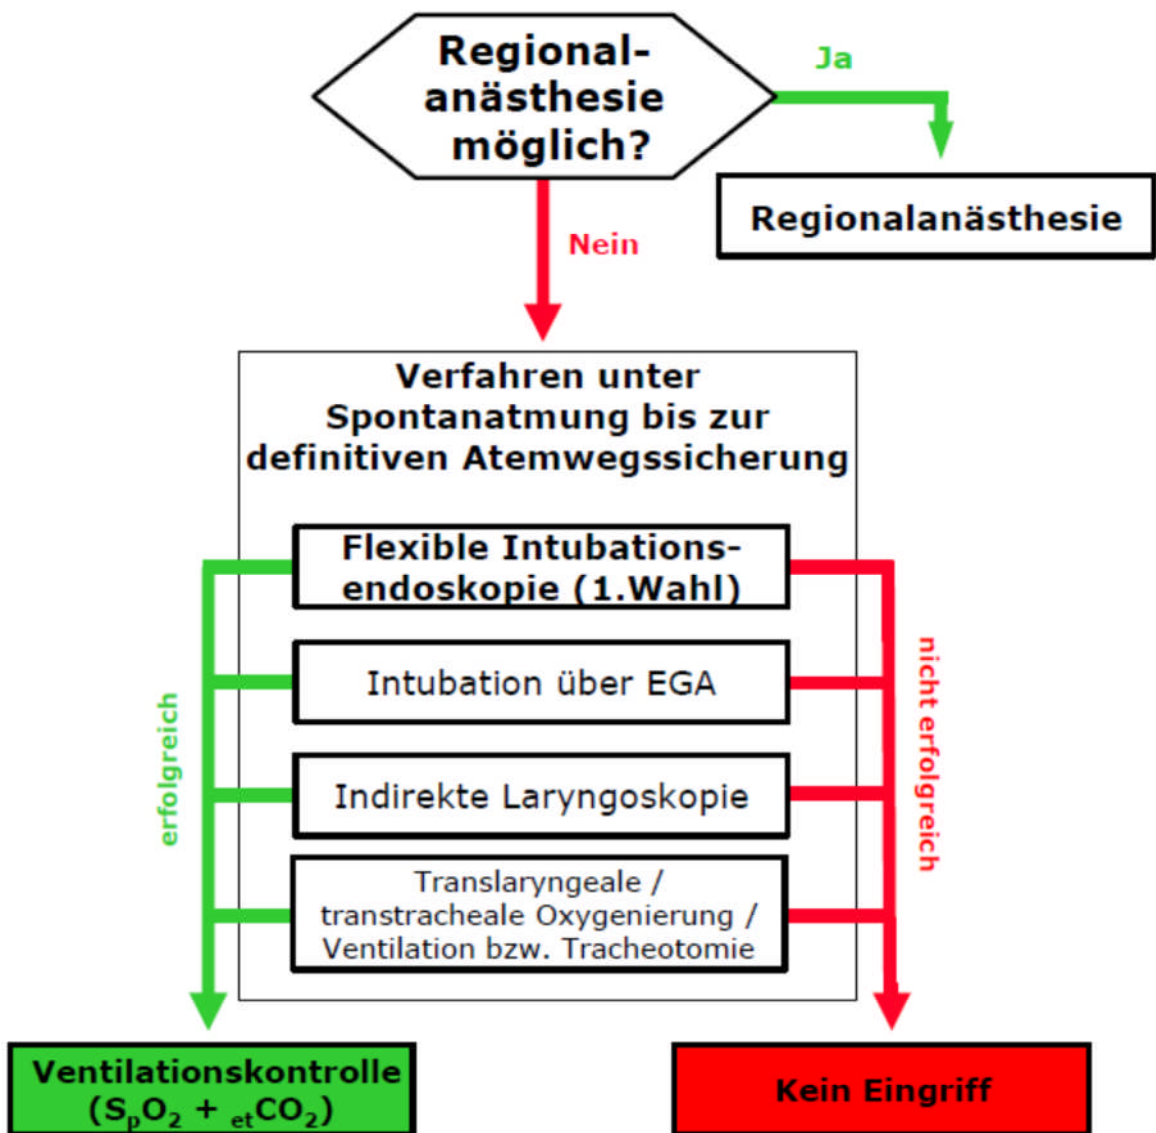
Regionalanästhesie möglich?

Ja

Regionalanästhesie

Nein

Verfahren unter Spontanatmung bis zur definitiven Atemwegssicherung

Flexible Intubationsendoskopie (1.Wahl)

Intubation über EGA

Indirekte Laryngoskopie

Translaryngeale / transtracheale Oxygenierung / Ventilation bzw. Tracheotomie

erfolgreich

nicht erfolgreich

Ventilationskontrolle ($S_pO_2$ + $_{et}CO_2$)

Kein Eingriff